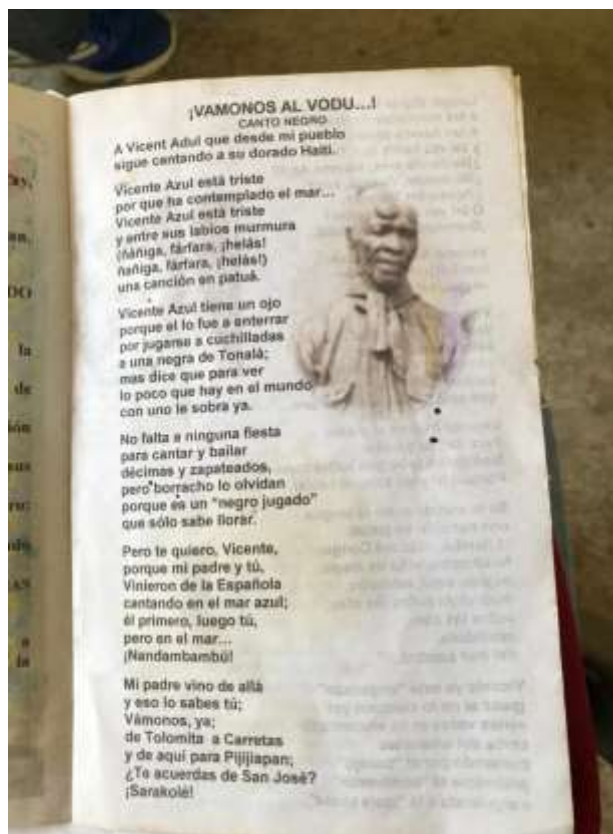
¡VAMONOS AL VODU...!
CANTO NEGRO

A Vicent Adul que desde mi pueblo sigue cantando a su dorado Haití.

Vicente Azul está triste
por que ha contemplado el mar...
Vicente Azul está triste
y entre sus labios murmura
(ñañiga, fárfara, ¡helás!
ñañiga, fárfara, ¡helás!)
una canción en patuá.

Vicente Azul tiene un ojo
porque el lo fue a enterrar
por jugarse a cuchilladas
a una negra de Tonalá;
mas dice que para ver
lo poco que hay en el mundo
con uno le sobra ya.

No falta a ninguna fiesta
para cantar y bailar
décimas y zapateados,
pero borracho lo olvidan
porque es un "negro jugado"
que sólo sabe llorar.

Pero te quiero, Vicente,
porque mi padre y tú,
Vinieron de la Española
cantando en el mar azul;
él primero, luego tú,
pero en el mar...
¡Nandambambú!

Mi padre vino de allá
y eso lo sabes tú;
Vámonos, ya;
de Tolomita a Carretas
y de aquí para Pijijiapan;
¿Te acuerdas de San José?
¡Sarakolé!